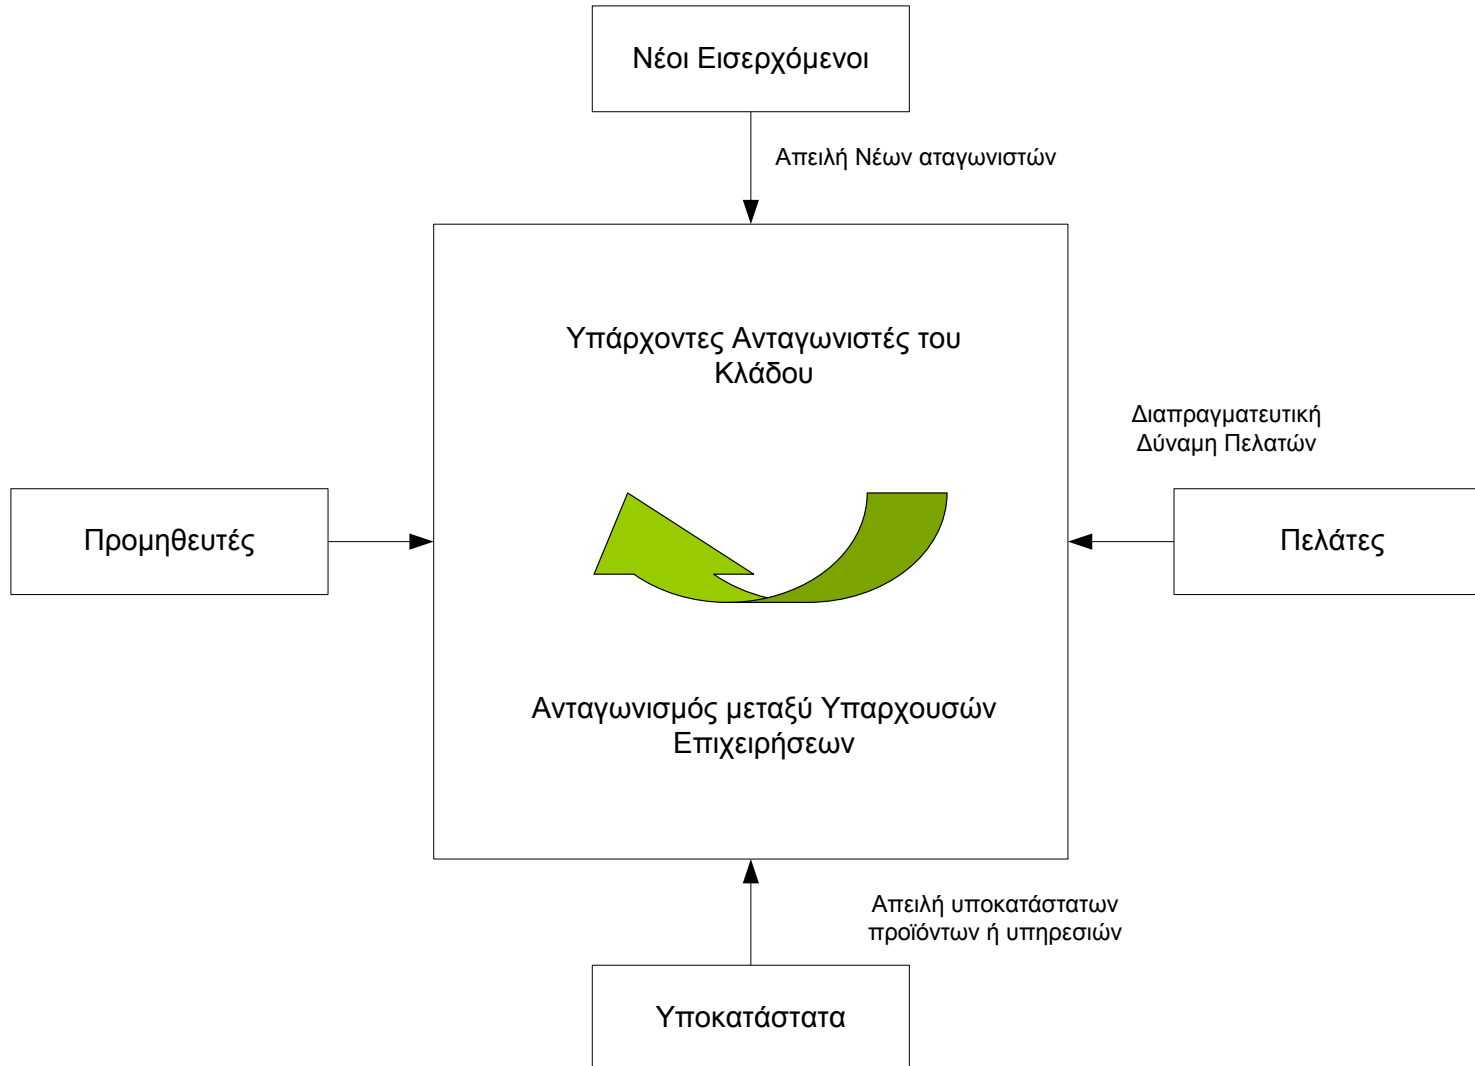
Νέοι Εισερχόμενοι

Απειλή Νέων αταγωνιστών

Υπάρχοντες Ανταγωνιστές του Κλάδου

Διαπραγματευτική Δύναμη Πελατών

Προμηθευτές

Πελάτες

Ανταγωνισμός μεταξύ Υπαρχουσών Επιχειρήσεων

Απειλή υποκατάστατων προϊόντων ή υπηρεσιών

Υποκατάστατα